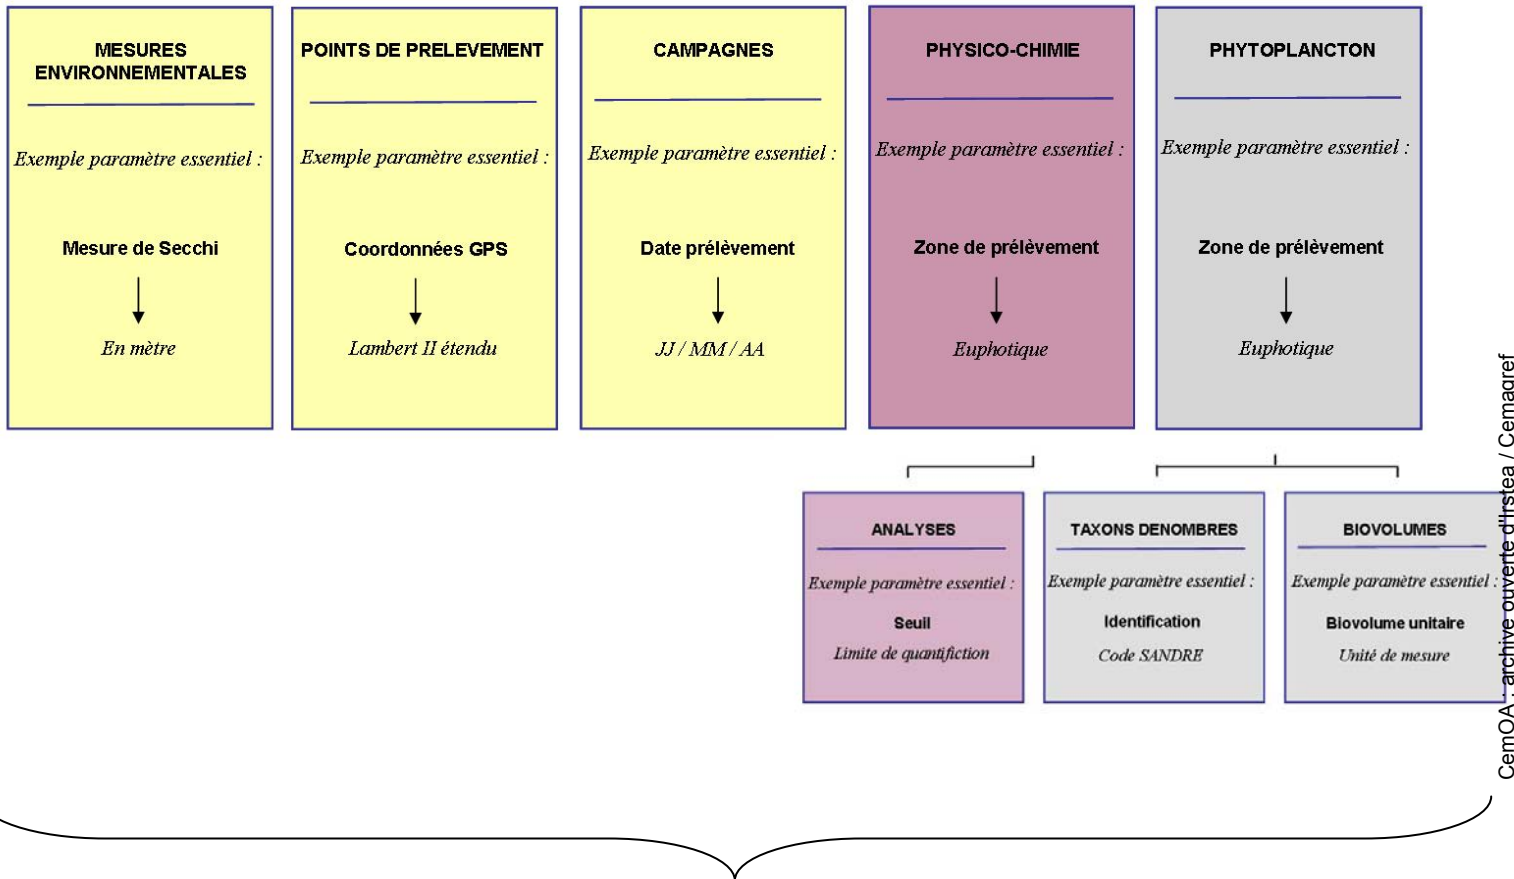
MESURES ENVIRONNEMENTALES

Exemple paramètre essentiel :

Mesure de Secchi

En mètre

POINTS DE PRELEVEMENT

Exemple paramètre essentiel :

Coordonnées GPS

Lambert II étendu

CAMPAGNES

Exemple paramètre essentiel :

Date prélèvement

JJ / MM / AA

PHYSICO-CHIMIE

Exemple paramètre essentiel :

Zone de prélèvement

Euphotique

PHYTOPLANCTON

Exemple paramètre essentiel :

Zone de prélèvement

Euphotique

ANALYSES

Exemple paramètre essentiel :

Seuil

Limite de quantifiction

TAXONS DENOMBRES

Exemple paramètre essentiel :

Identification

Code SANDRE

BIOVOLUMES

Exemple paramètre essentiel :

Biovolume unitaire

Unité de mesure

CemOA : archive ouverte d'Irstea / Cemagref